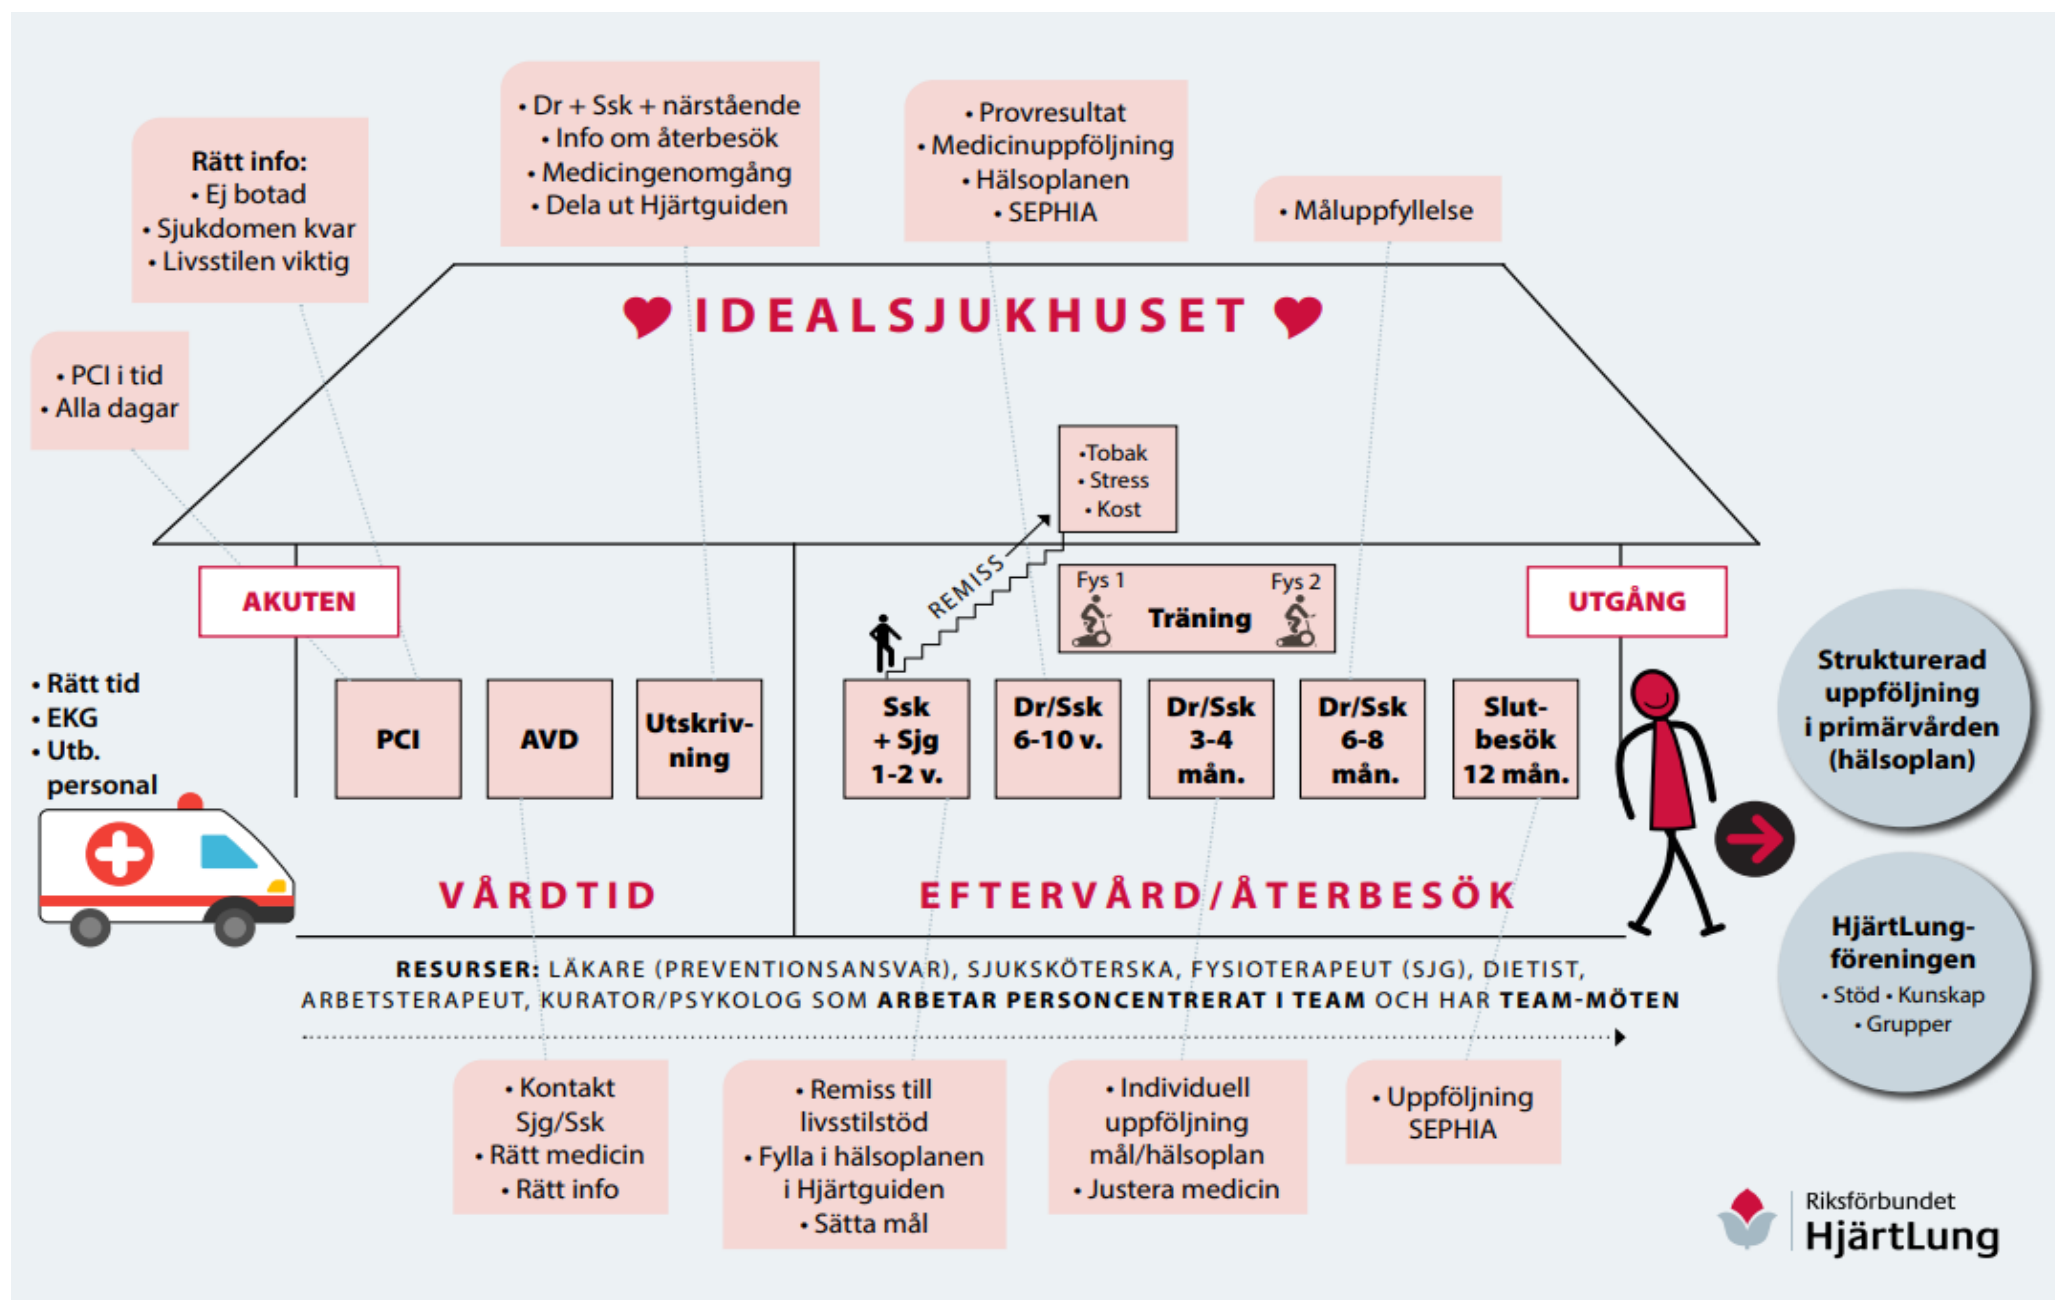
Rätt info:
• Ej botad
• Sjukdomen kvar
• Livsstilen viktig

• Dr + Ssk + närstående
• Info om återbesök
• Medicingenomgång
• Dela ut Hjärtguiden

• Provresultat
• Medicinuppföljning
• Hälsoplanen
• SEPHIA

• Måluppfyllelse

• PCI i tid
• Alla dagar

IDEALSJUKHUSET

•Tobak
• Stress
• Kost

REMISS

Fys 1 Träning Fys 2

AKUTEN

UTGÅNG

• Rätt tid
• EKG
• Utb. personal

PCI

AVD

Utskrivning

Ssk + Sjg 1-2 v.

Dr/Ssk 6-10 v.

Dr/Ssk 3-4 mån.

Dr/Ssk 6-8 mån.

Slutbesök 12 mån.

Strukturerad uppföljning i primärvården (hälsoplan)

HjärtLungföreningen
• Stöd • Kunskap
• Grupper

VÅRDTID

EFTERVÅRD/ÅTERBESÖK

RESURSER: LÄKARE (PREVENTIONSANSVAR), SJUKSKÖTERSKA, FYSIOTERAPEUT (SJG), DIETIST, ARBETSTERAPEUT, KURATOR/PSYKOLOG SOM ARBETAR PERSONCENTRERAT I TEAM OCH HAR TEAM-MÖTEN

• Kontakt Sjg/Ssk
• Rätt medicin
• Rätt info

• Remiss till livsstilstöd
• Fylla i hälsoplanen i Hjärtguiden
• Sätta mål

• Individuell uppföljning mål/hälsoplan
• Justera medicin

• Uppföljning SEPHIA

Riksförbundet HjärtLung